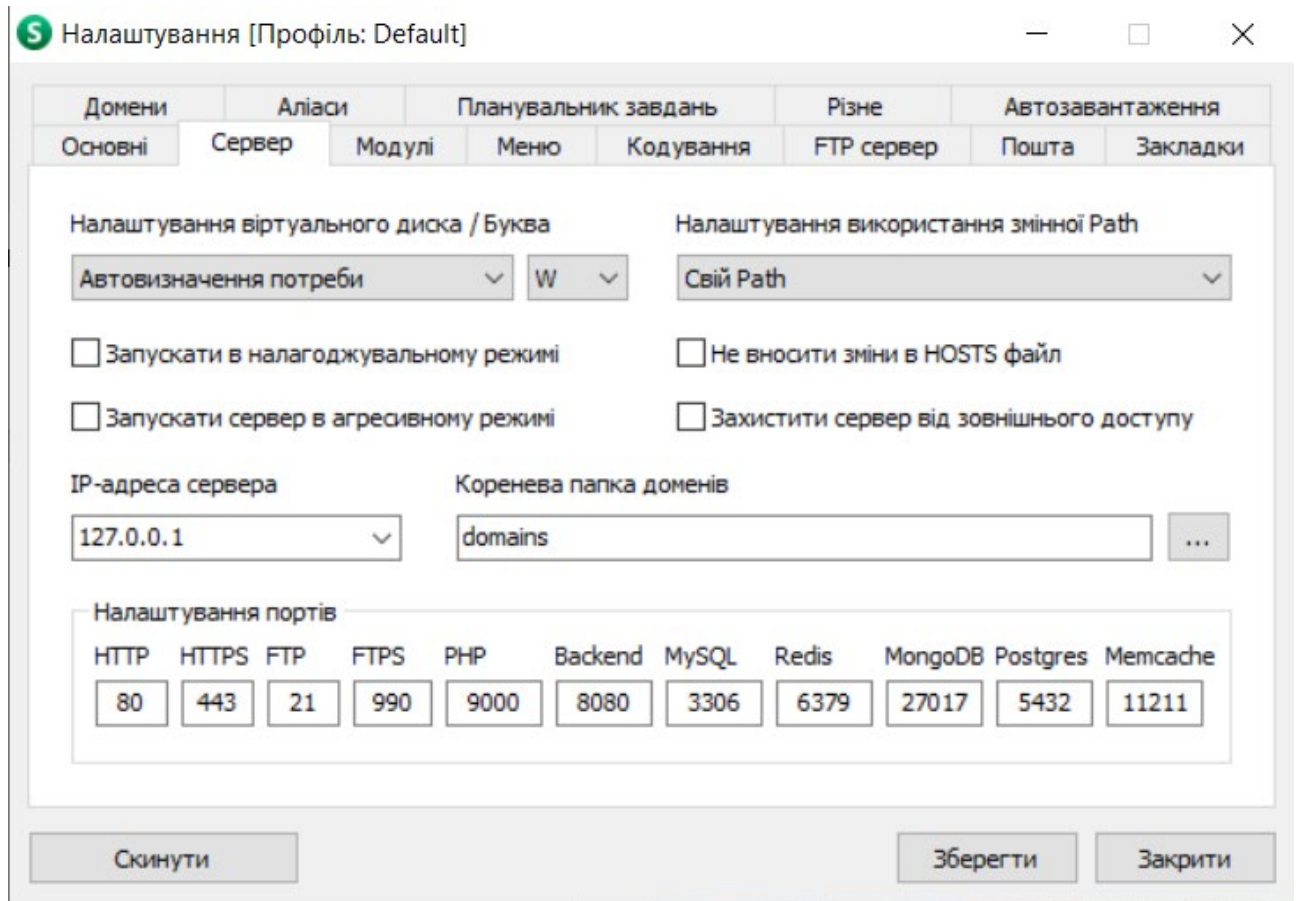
Налаштування [Профіль: Default]

Домени | Аліаси | Планувальник завдань | Різне | Автозавантаження
Основні | Сервер | Модулі | Меню | Кодування | FTP сервер | Пошта | Закладки

Налаштування віртуального диска / Буква
Автовизначення потреби
W

Налаштування використання змінної Path
Свій Path

Запускати в налагоджувальному режимі
Не вносити зміни в HOSTS файл
Запускати сервер в агресивному режимі
Захистити сервер від зовнішнього доступу

IP-адреса сервера
127.0.0.1

Коренева папка доменів
domains
...

Налаштування портів

| HTTP | HTTPS | FTP | FTPS | PHP | Backend | MySQL | Redis | MongoDB | Postgres | Memcache |
|---|---|---|---|---|---|---|---|---|---|---|
| 80 | 443 | 21 | 990 | 9000 | 8080 | 3306 | 6379 | 27017 | 5432 | 11211 |

Скинути
Зберегти
Закрити